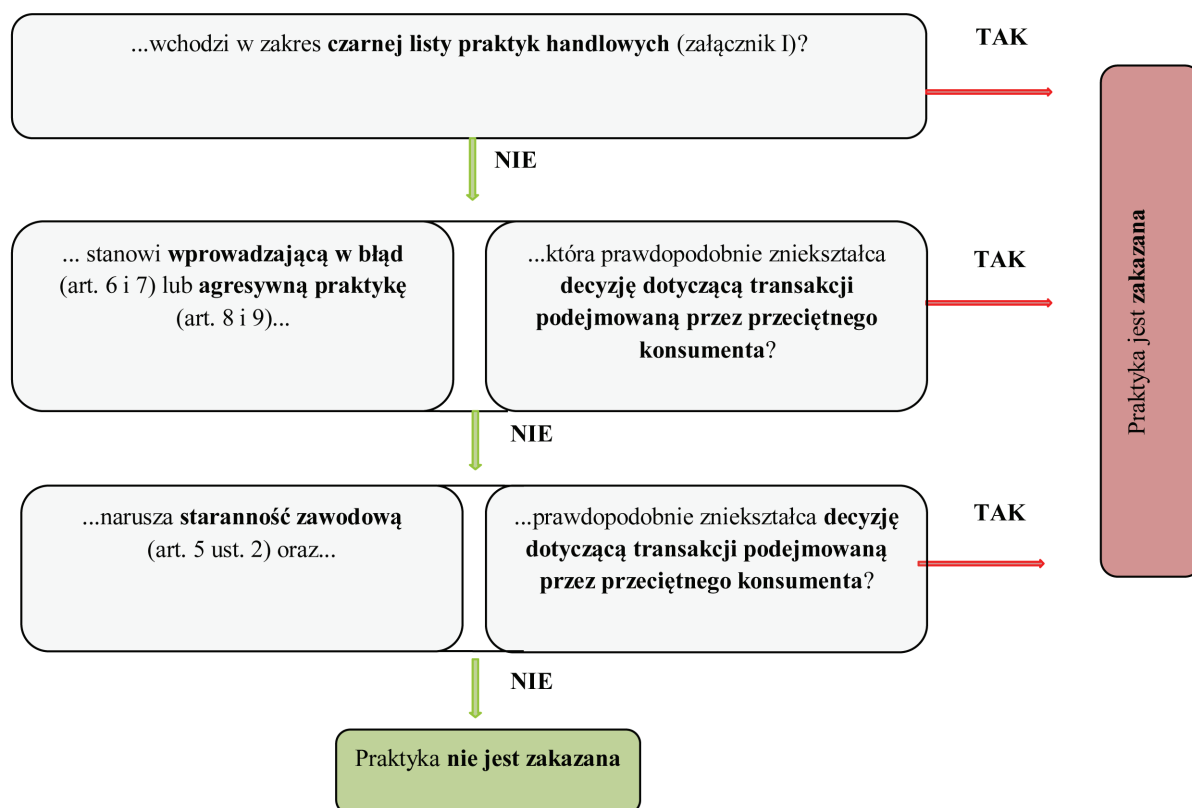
...wchodzi w zakres czarnej listy praktyk handlowych (załącznik I)?

TAK

NIE

... stanowi wprowadzającą w błąd (art. 6 i 7) lub agresywną praktykę (art. 8 i 9)...

...która prawdopodobnie zniekształca decyzję dotyczącą transakcji podejmowaną przez przeciętnego konsumenta?

TAK

NIE

...narusza staranność zawodową (art. 5 ust. 2) oraz...

...prawdopodobnie zniekształca decyzję dotyczącą transakcji podejmowaną przez przeciętnego konsumenta?

TAK

Praktyka jest zakazana

NIE

Praktyka nie jest zakazana